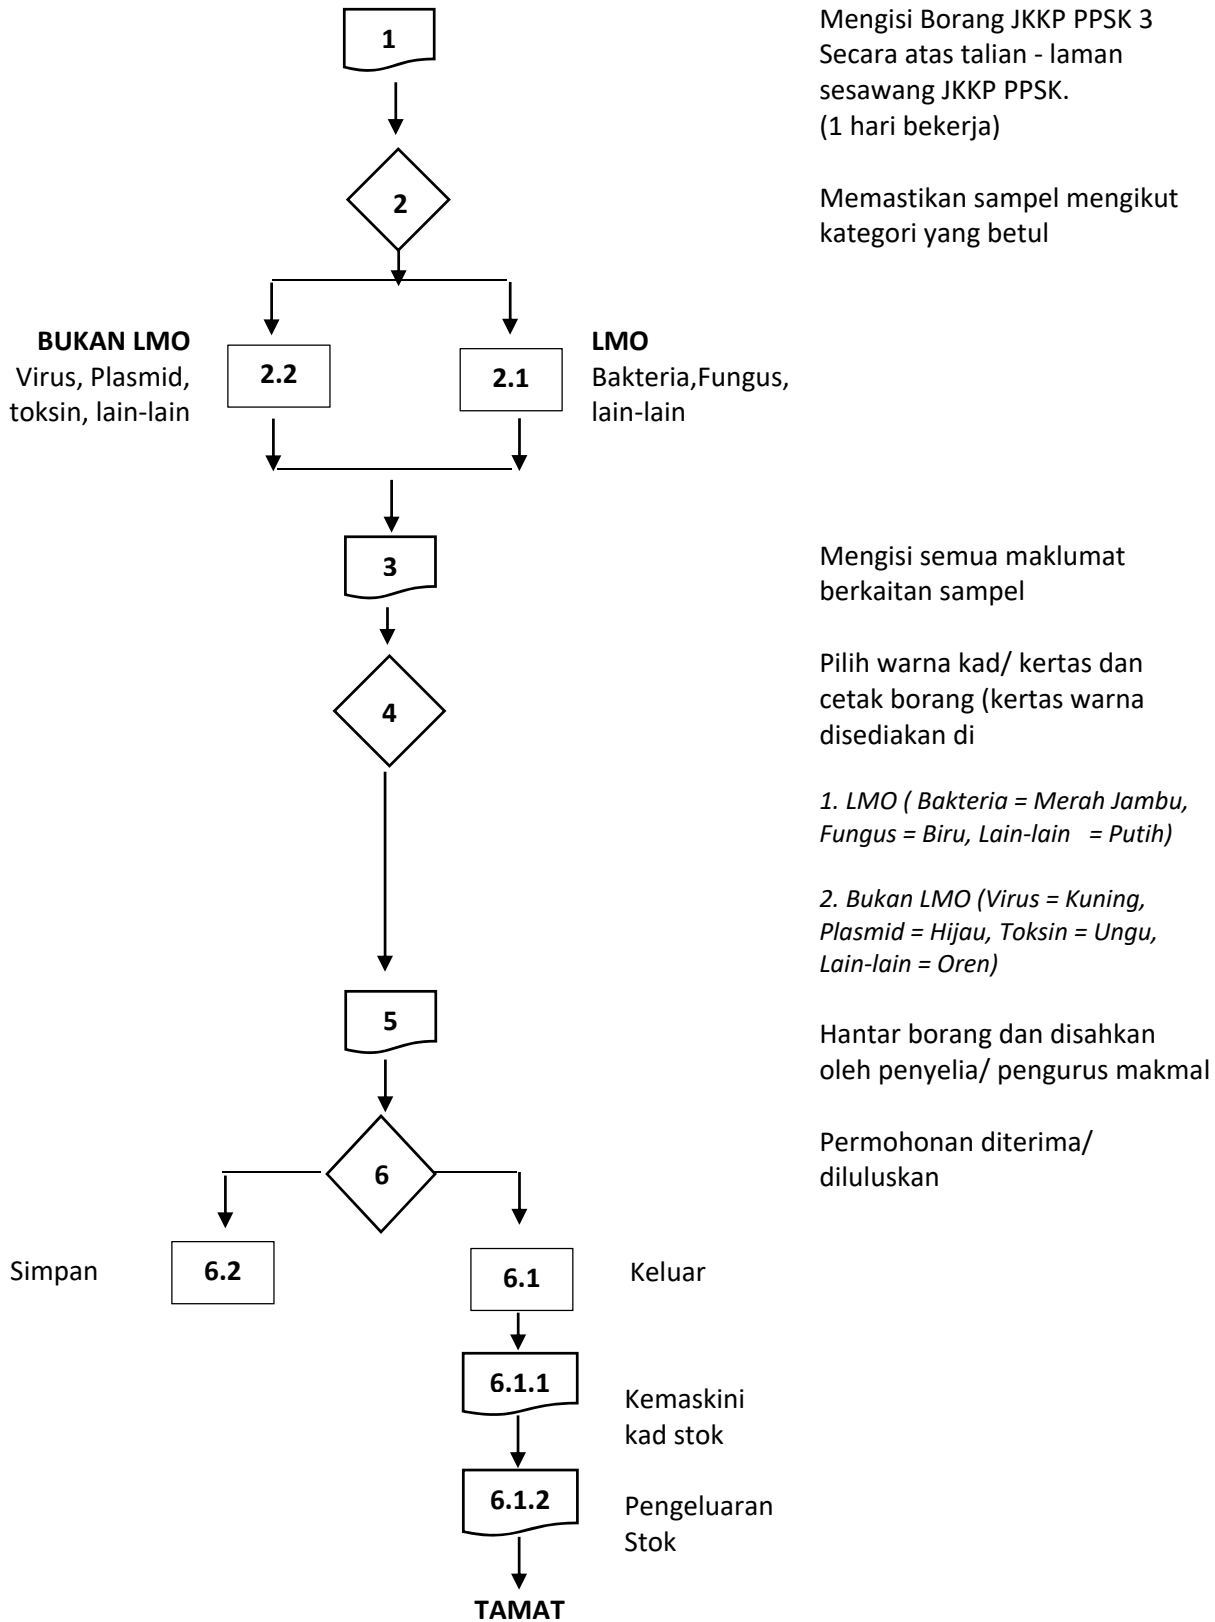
1

Mengisi Borang JKKP PPSK 3 Secara atas talian - laman sesawang JKKP PPSK. (1 hari bekerja)

2

Memastikan sampel mengikut kategori yang betul

BUKAN LMO
Virus, Plasmid, toksin, lain-lain

2.2

2.1

LMO
Bakteria,Fungus, lain-lain

3

Mengisi semua maklumat berkaitan sampel

4

Pilih warna kad/ kertas dan cetak borang (kertas warna disediakan di

*1. LMO ( Bakteria = Merah Jambu, Fungus = Biru, Lain-lain = Putih)*

*2. Bukan LMO (Virus = Kuning, Plasmid = Hijau, Toksin = Ungu, Lain-lain = Oren)*

5

Hantar borang dan disahkan oleh penyelia/ pengurus makmal

6

Permohonan diterima/ diluluskan

Simpan

6.2

6.1

Keluar

6.1.1

Kemaskini kad stok

6.1.2

Pengeluaran Stok

TAMAT